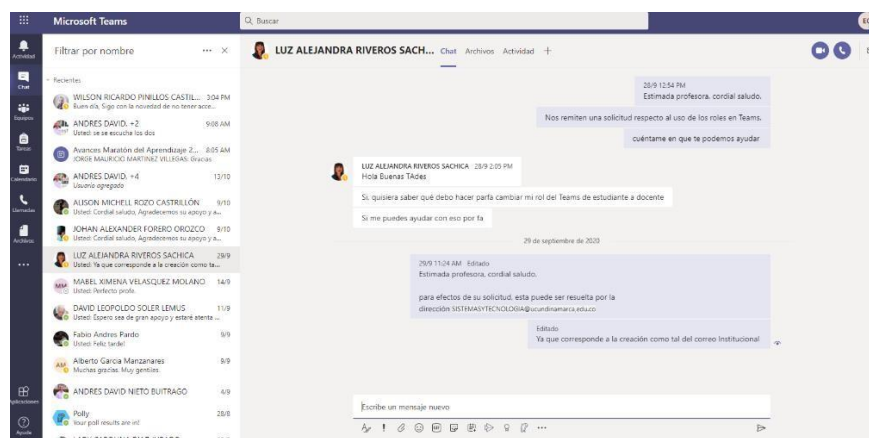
Microsoft Teams

Buscar

Actividad
Chat
Equipos
Tareas
Calendario
Llamadas
Archivos
...
Aplicaciones
Ayuda

Filtrar por nombre

Recientes

WILSON RICARDO PINILLOS CASTIL... 3:04 PM
Buen día, Sigo con la novedad de no tener acce...

ANDRES DAVID, +2 9:08 AM
Usted: se se escucha los dos

Avances Maratón del Aprendizaje 2... 8:05 AM
JORGE MAURICIO MARTINEZ VILLEGAS: Gracias

ANDRES DAVID, +4 13/10
Usuario agregado

ALISON MICHELL ROZO CASTRILLÓN 9/10
Usted: Cordial saludo, Agradecemos su apoyo y a...

JOHAN ALEXANDER FORERO OROZCO 9/10
Usted: Cordial saludo, Agradecemos su apoyo y a...

LUZ ALEJANDRA RIVEROS SACHICA 29/9
Usted: Ya que corresponde a la creación como ta...

MABEL XIMENA VELASQUEZ MOLANO 14/9
Usted: Perfecto profe

DAVID LEOPOLDO SOLER LEMUS 11/9
Usted: Espero sea de gran apoyo y estaré atento ...

Fabio Andres Pardo 9/9
Usted: Feliz tarde!

Alberto Garcia Manzanares 8/9
Muchas gracias. Muy gentiles

ANDRES DAVID NIETO BUITRAGO 4/9

Polly 28/8
Your poll results are in!

LUZ ALEJANDRA RIVEROS SACH... Chat Archivos Actividad +

28/9 12:54 PM
Estimada profesora, cordial saludo.

Nos remiten una solicitud respecto al uso de los roles en Teams.

cuéntame en que te podemos ayudar

LUZ ALEJANDRA RIVEROS SACHICA 28/9 2:05 PM
Hola Buenas TAdes

Si, quisiera saber qué debo hacer parfa cambiar mi rol del Teams de estudiante a docente

Si me puedes ayudar con eso por fa

29 de septiembre de 2020

29/9 11:24 AM Editado
Estimada profesora, cordial saludo.

para efectos de su solicitud, esta puede ser resuelta por la dirección: SISTEMASYTECNOLOGIA@ucundinamarca.edu.co

Editado
Ya que corresponde a la creación como tal del correo Institucional

Escribe un mensaje nuevo